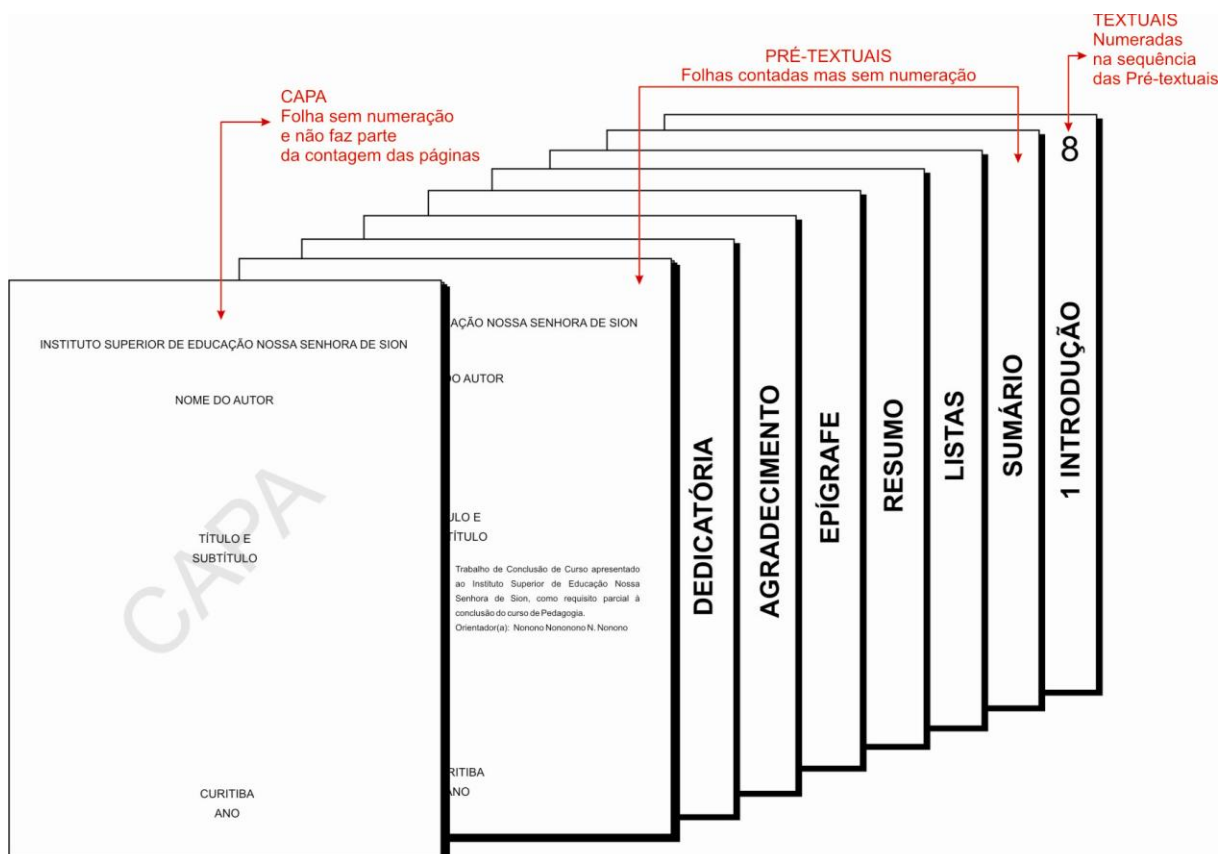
TEXTUAIS
Numeradas
na sequência
das Pré-textuais

PRÉ-TEXTUAIS
Folhas contadas mas sem numeração

CAPA
Folha sem numeração
e não faz parte
da contagem das páginas

8

INSTITUTO SUPERIOR DE EDUCAÇÃO NOSSA SENHORA DE SION

NOME DO AUTOR

TÍTULO E
SUBTÍTULO

CURITIBA
ANO

CAPA

AÇÃO NOSSA SENHORA DE SION

O AUTOR

ULO E
TÍTULO

Trabalho de Conclusão de Curso apresentado ao Instituto Superior de Educação Nossa Senhora de Sion, como requisito parcial à conclusão do curso de Pedagogia.
Orientador(a): Nonono Nononono N. Nonono

RITIBA
NO

DEDICATÓRIA

AGRADECIMENTO

EPÍGRAFE

RESUMO

LISTAS

SUMÁRIO

1 INTRODUÇÃO